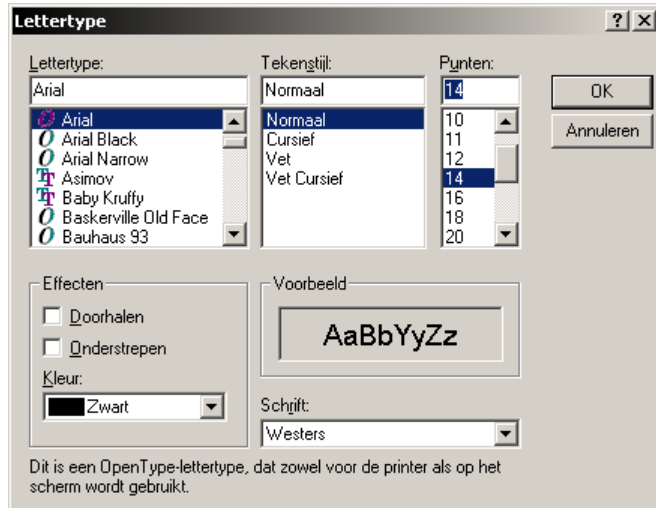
Lettertype ? X

Lettertype:
Arial
Arial
Arial Black
Arial Narrow
Asimov
Baby Kruffy
Baskerville Old Face
Bauhaus 93

Tekenstijl:
Normaal
Normaal
Cursief
Vet
Vet Cursief

Punten:
14
10
11
12
14
16
18
20

OK
Annuleren

Effecten
Doorhalen
Onderstrepen
Kleur:
Zwart

Voorbeeld
AaBbYyZz

Schrift:
Westers

Dit is een OpenType-lettertype, dat zowel voor de printer als op het scherm wordt gebruikt.